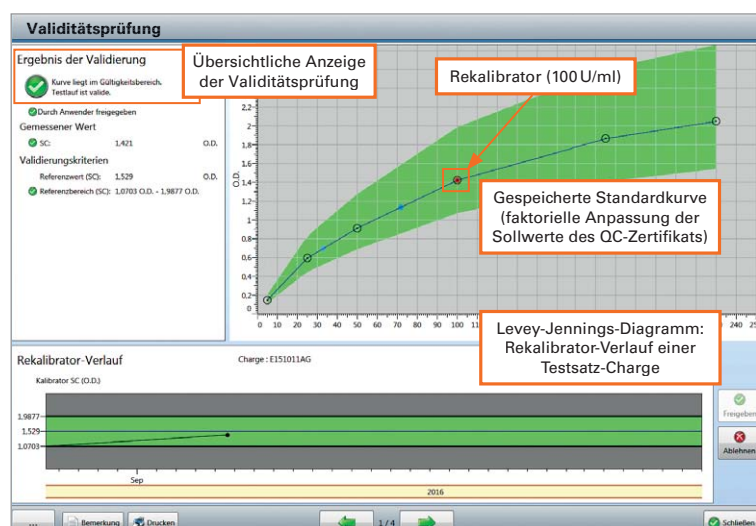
Validitätsprüfung

Ergebnis der Validierung

Kurve liegt im Gültigkeitsbereich. Testlauf ist valide.

Übersichtliche Anzeige der Validitätsprüfung

Durch Anwender freigegeben

Gemessener Wert

SC: 1,421 O.D.

Validierungskriterien

Referenzwert (SC): 1,529 O.D.

Referenzbereich (SC): 1,0703 O.D. - 1,9877 O.D.

Rekalibrator (100 U/ml)

Gespeicherte Standardkurve (faktorielle Anpassung der Sollwerte des QC-Zertifikats)

O.D.

2,2
2
1,8
1,6
1,4
1,2
1
0,8
0,6
0,4
0,2

0 10 20 30 40 50 60 70 80 90 100 240 25

Levey-Jennings-Diagramm: Rekalibrator-Verlauf einer Testsatz-Charge

Rekalibrator-Verlauf

Charge : E151011AG

Kalibrator SC (O.D.)

1,9877
1,529
1,0703

Sep

2016

Freigeben

Ablehnen

...

Bemerkung

Drucken

1 / 4

Schließen